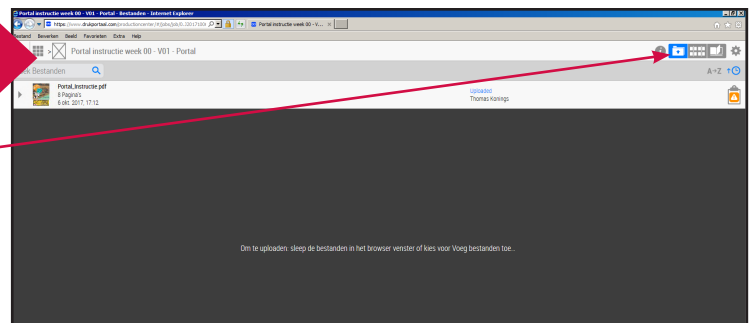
Portal instructie week 00 - V01 - Portal - Bestanden - Internet Explorer

https://www.drukportaal.com/productioncenter/#/jobs/job/JL-20171009 Portal instructie week 00 - V... ×

Bestand Bewerken Beeld Favorieten Extra Help

Portal instructie week 00 - V01 - Portal

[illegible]k Bestanden

A→Z

Portal_Instructie.pdf
8 Pagina's
6 okt. 2017, 17:12

Uploaden
Thomas Konings

Om te uploaden: sleep de bestanden in het browser venster of kies voor Voeg bestanden toe...